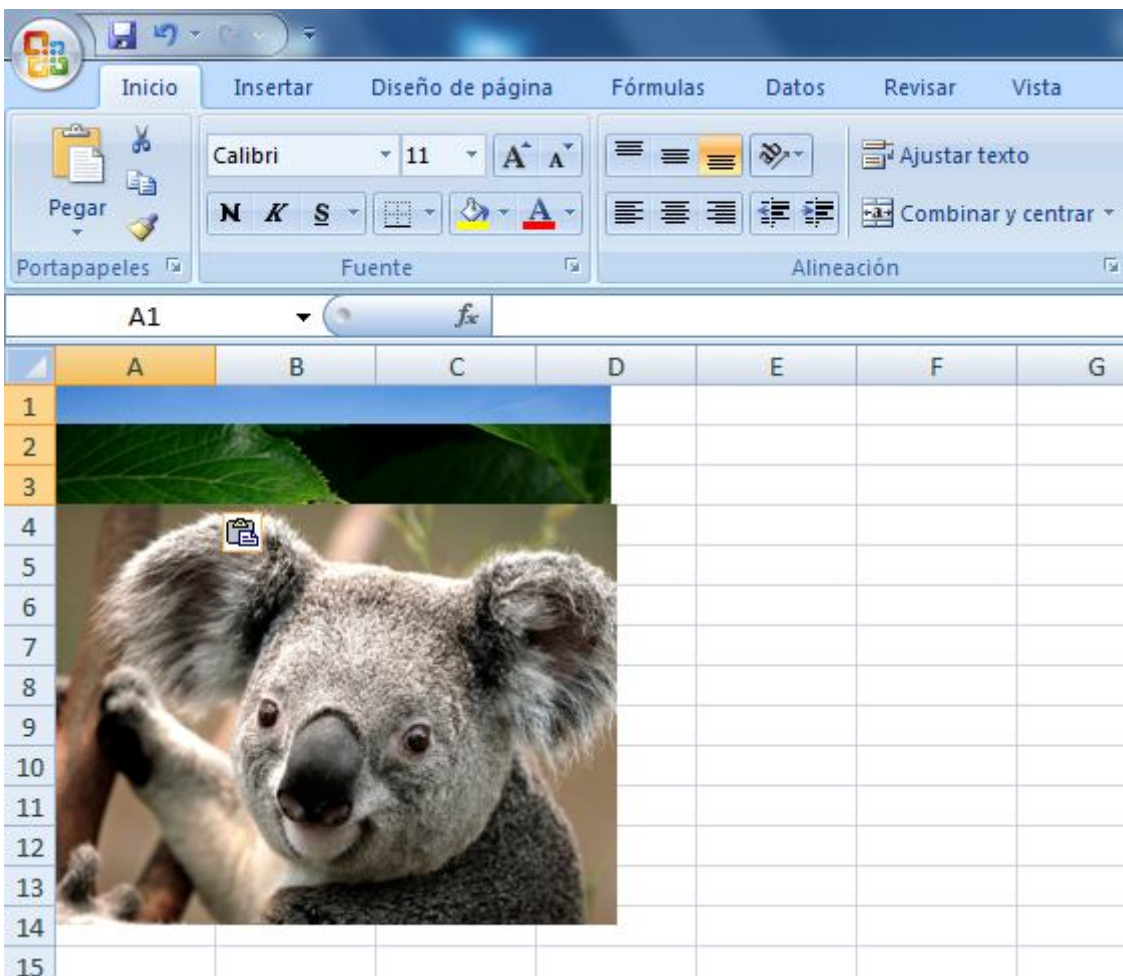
Inicio Insertar Diseño de página Fórmulas Datos Revisar Vista

Pegar
Portapapeles

Calibri 11
N K S
Fuente

Ajustar texto
Combinar y centrar
Alineación

A1 $f_x$

| | A | B | C | D | E | F | G |
|---|---|---|---|---|---|---|---|
| 1 | | | | | | | |
| 2 | | | | | | | |
| 3 | | | | | | | |
| 4 | | | | | | | |
| 5 | | | | | | | |
| 6 | | | | | | | |
| 7 | | | | | | | |
| 8 | | | | | | | |
| 9 | | | | | | | |
| 10 | | | | | | | |
| 11 | | | | | | | |
| 12 | | | | | | | |
| 13 | | | | | | | |
| 14 | | | | | | | |
| 15 | | | | | | | |